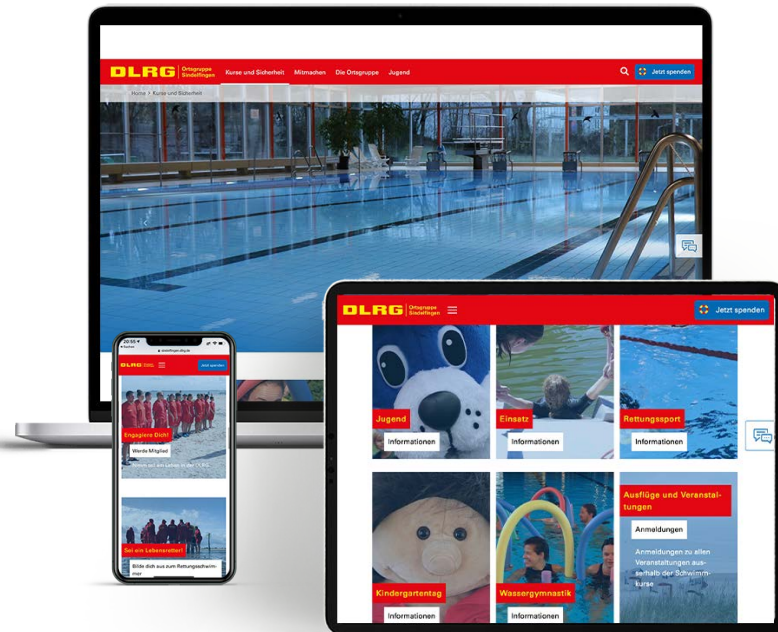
DLRG Ortsgruppe Sindelfingen Kurse und Sicherheit Mitmachen Die Ortsgruppe Jugend

Jetzt spenden

Home > Kurse und Sicherheit

DLRG Ortsgruppe Sindelfingen

Jetzt spenden

Jugend
Informationen

Einsatz
Informationen

Rettungssport
Informationen

Kindergartentag
Informationen

Wassergymnastik
Informationen

Ausflüge und Veranstaltungen
Anmeldungen
Anmeldungen zu allen Veranstaltungen außerhalb der Schwimmkurse

20:55
dlrg-sindelfingen.de

DLRG
Jetzt spenden

Engagiere Dich!
Werde Mitglied
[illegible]

Sei ein Lebensretter!
Bilde dich aus zum Rettungsschwimmer